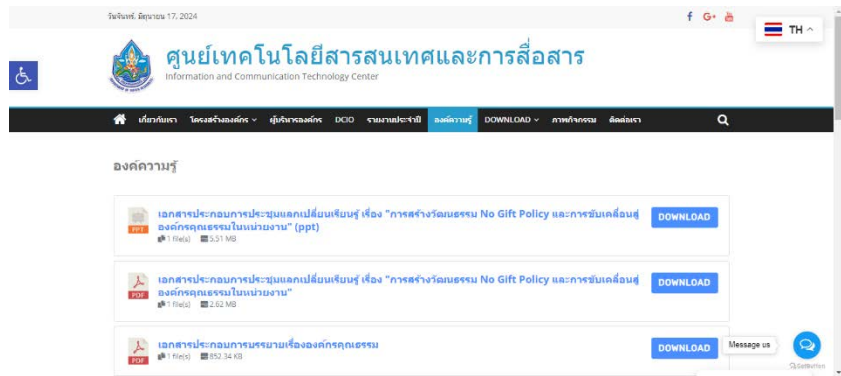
วันจันทร์, มิถุนายน 17, 2024

f G+ 

TH ^

ศูนย์เทคโนโลยีสารสนเทศและการสื่อสาร
Information and Communication Technology Center

เกี่ยวกับเรา โครงสร้างองค์กร ผู้บริหารองค์กร DCIO รายงานประจำปี องค์ความรู้ DOWNLOAD ภาพกิจกรรม ติดต่อเรา

องค์ความรู้

PPT
เอกสารประกอบการประชุมแลกเปลี่ยนเรียนรู้ เรื่อง "การสร้างวัฒนธรรม No Gift Policy และการขับเคลื่อนสู่องค์กรคุณธรรมในหน่วยงาน" (ppt)
1 file(s) 5.51 MB
DOWNLOAD

PDF
เอกสารประกอบการประชุมแลกเปลี่ยนเรียนรู้ เรื่อง "การสร้างวัฒนธรรม No Gift Policy และการขับเคลื่อนสู่องค์กรคุณธรรมในหน่วยงาน"
1 file(s) 2.62 MB
DOWNLOAD

PDF
เอกสารประกอบการบรรยายเรื่ององค์กรคุณธรรม
1 file(s) 852.34 KB
DOWNLOAD

Message us